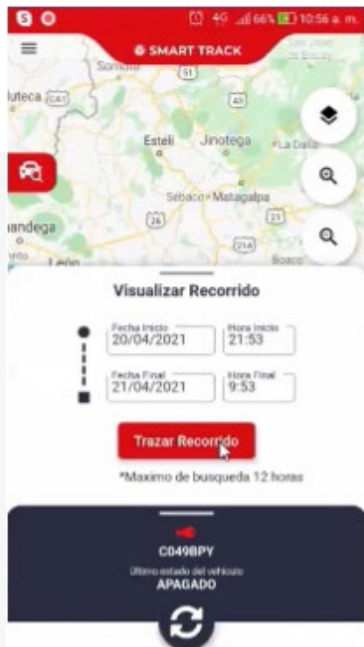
66% 10:56 a. m.

SMART TRACK

Somoto
51
luteca CA1
Estelí
Jinotega
La Dalia
Sébaco
Matagalpa
26
21A
landega
León
Boaco

Visualizar Recorrido

Fecha Inicio
20/04/2021
Hora Inicio
21:53
Fecha Final
21/04/2021
Hora Final
9:53

Trazar Recorrido

*Maximo de busqueda 12 horas

C049BPY
Último estado del vehículo
APAGADO